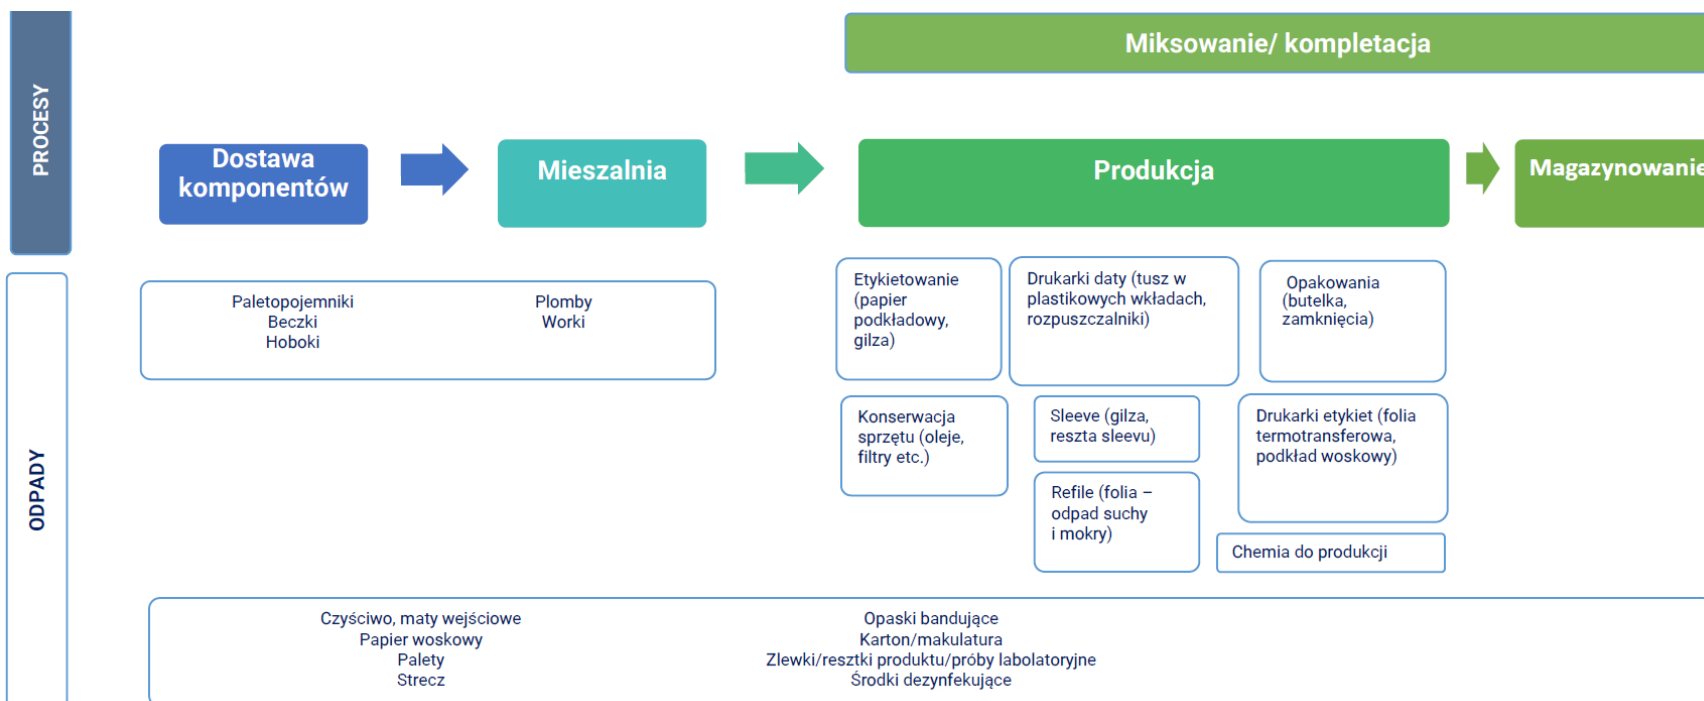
PROCESY

Miksowanie/ kompletacja

Dostawa komponentów

Mieszalnia

Produkcja

Magazynowanie

ODPADY

Paletopojemniki
Beczki
Hoboki

Plomby
Worki

Etykietowanie (papier podkładowy, gilza)

Drukarki daty (tusz w plastikowych wkładach, rozpuszczalniki)

Opakowania (butelka, zamknięcia)

Konserwacja sprzętu (oleje, filtry etc.)

Sleeve (gilza, reszta sleevu)

Drukarki etykiet (folia termotransferowa, podkład woskowy)

Refile (folia – odpad suchy i mokry)

Chemia do produkcji

Czyściwo, maty wejściowe
Papier woskowy
Palety
Strecz

Opaski bandujące
Karton/makulatura
Zlewki/resztki produktu/próby labolatoryjne
Środki dezynfekujące